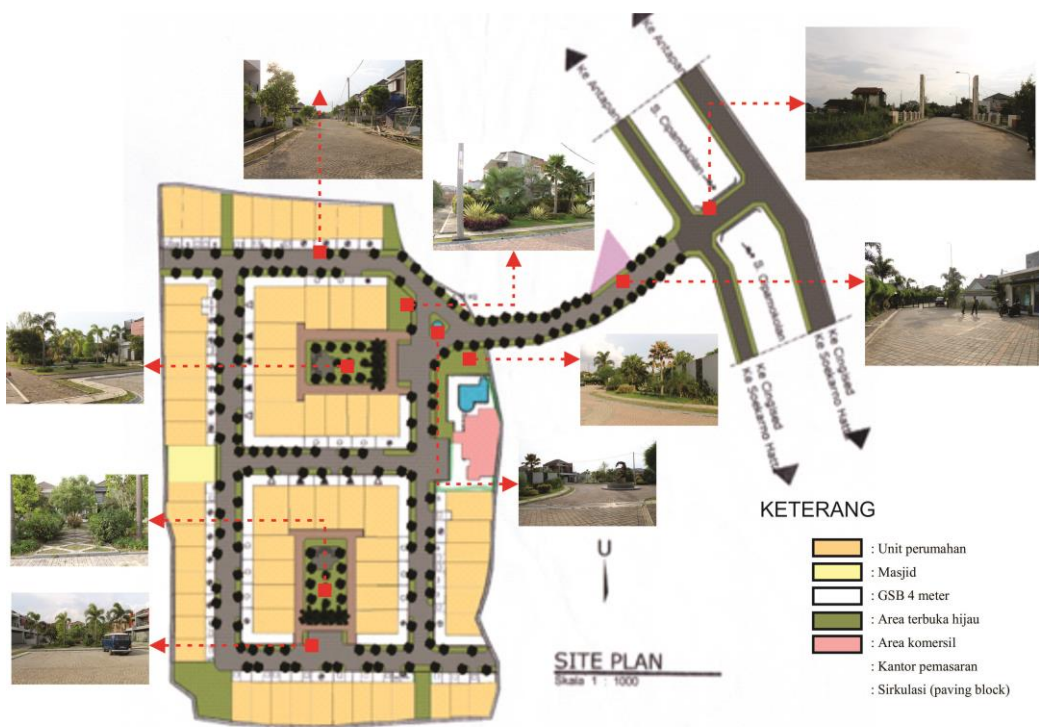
Ke Antapani

Ke Antapani

Jl. Cipamokolan

Jl. Cipamokolan

Ke Cingised
Ke Soekarno Hatta

Ke Cingised
Ke Soekarno Hatta

U

SITE PLAN
Skala 1 : 1000

KETERANG

: Unit perumahan
: Masjid
: GSB 4 meter
: Area terbuka hijau
: Area komersil
: Kantor pemasaran
: Sirkulasi (paving block)